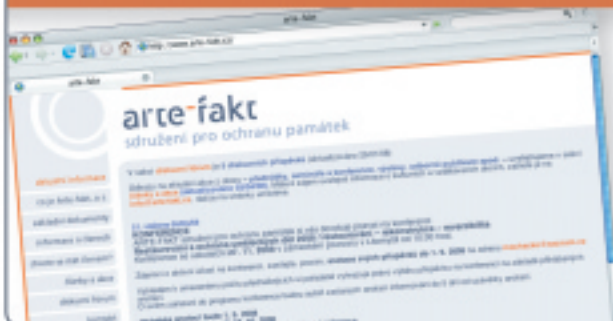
arte-fakt

http://www.arte-fakt.cz/

arte-fakt

arte-fakt
sdružení pro ochranu památek

aktuální informace
o arte-fakt, o.s.
základní dokumenty
informace o členech
zhodnocení činnosti
články a akce
diskusní fórum
kontakt

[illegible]